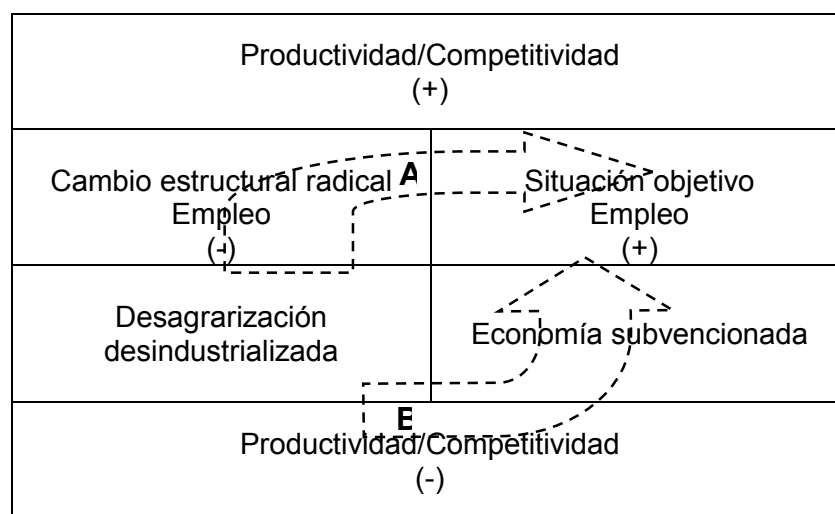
| Productividad/Competitividad (+) | |
|---|---|
| Cambio estructural radical Empleo (-) | Situación objetivo Empleo (+) |
| Desagrarización desindustrializada | Economía subvencionada |
| Productividad/Competitividad (-) | |

A

E